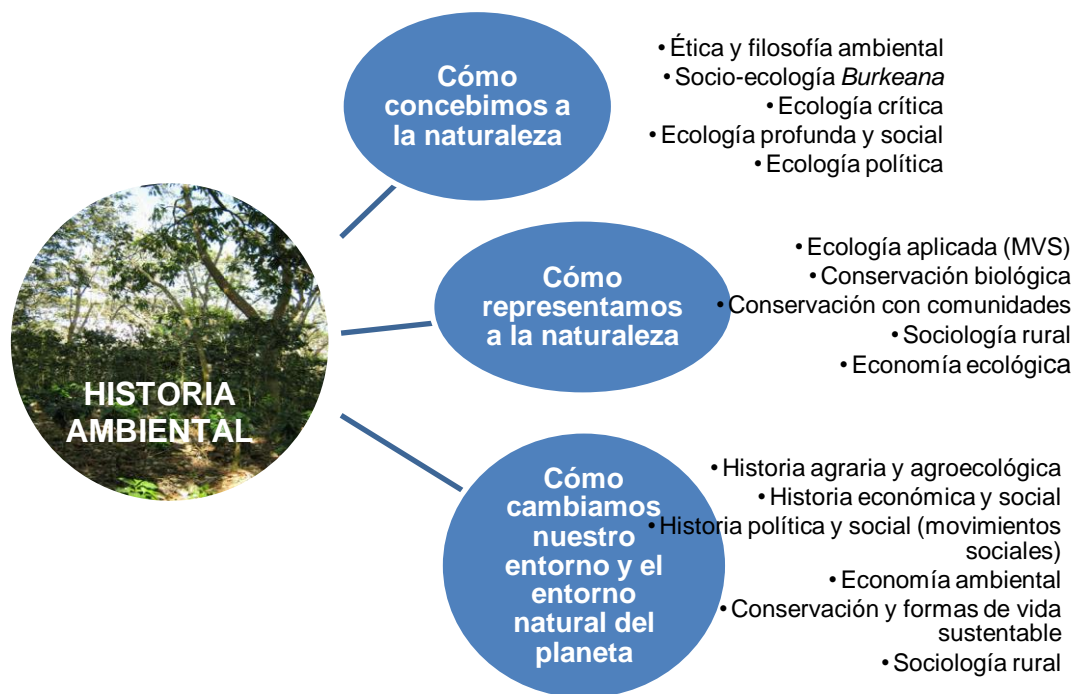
HISTORIA AMBIENTAL

Cómo concebimos a la naturaleza

• Ética y filosofía ambiental
• Socio-ecología *Burkeana*
• Ecología crítica
• Ecología profunda y social
• Ecología política

Cómo representamos a la naturaleza

• Ecología aplicada (MVS)
• Conservación biológica
• Conservación con comunidades
• Sociología rural
• Economía ecológica

Cómo cambiamos nuestro entorno y el entorno natural del planeta

• Historia agraria y agroecológica
• Historia económica y social
• Historia política y social (movimientos sociales)
• Economía ambiental
• Conservación y formas de vida sustentable
• Sociología rural